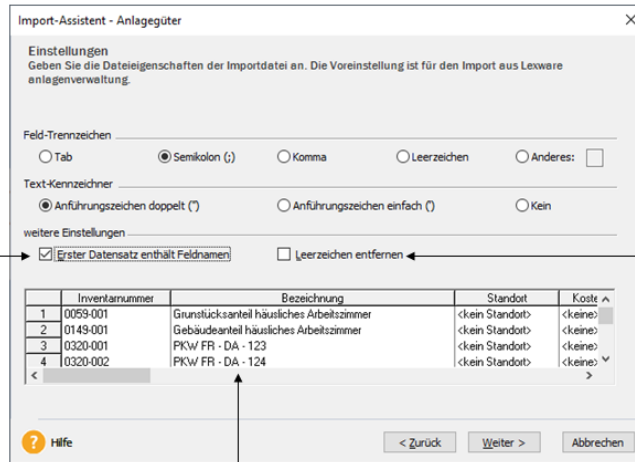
Import-Assistent - Anlagegüter

Einstellungen
Geben Sie die Dateieigenschaften der Importdatei an. Die Voreinstellung ist für den Import aus Lexware anlagenverwaltung.

Feld-Trennzeichen
Tab
Semikolon (;)
Komma
Leerzeichen
Anderes:

Text-Kennzeichner
Anführungszeichen doppelt (")
Anführungszeichen einfach (')
Kein

weitere Einstellungen
Erster Datensatz enthält Feldnamen
Leerzeichen entfernen

| | Inventarnummer | Bezeichnung | Standort | Koste |
|---|---|---|---|---|
| 1 | 0059-001 | Grunstücksanteil häusliches Arbeitszimmer | <kein Standort> | <keine> |
| 2 | 0149-001 | Gebäudeanteil häusliches Arbeitszimmer | <kein Standort> | <keine> |
| 3 | 0320-001 | PKW FR - DA - 123 | <kein Standort> | <keine> |
| 4 | 0320-002 | PKW FR - DA - 124 | <kein Standort> | <keine> |

Hilfe
< Zurück
Weiter >
Abbrechen